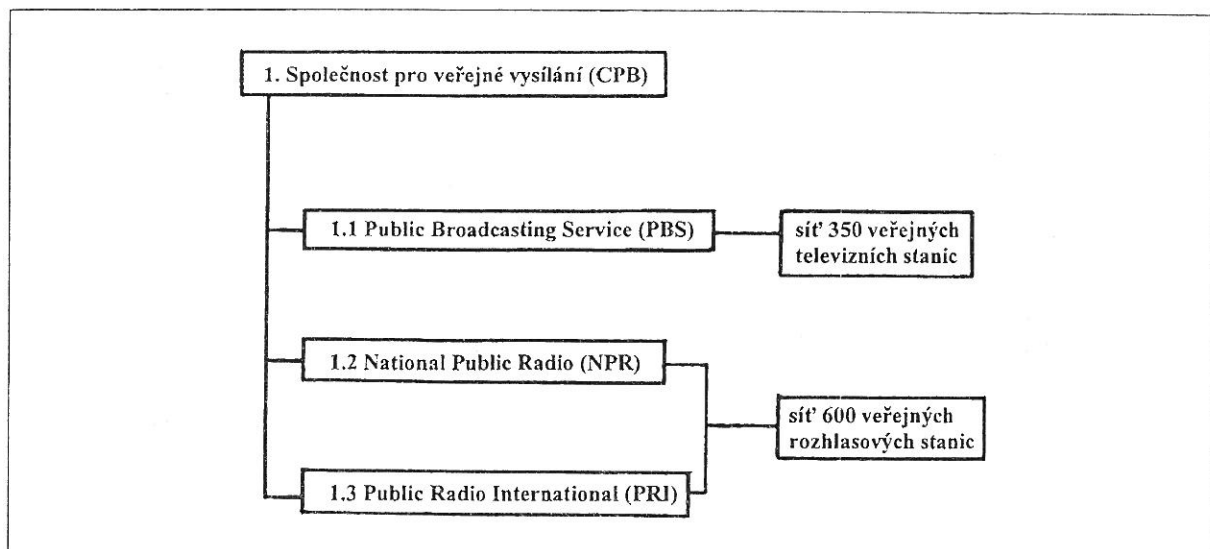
1. Společnost pro veřejné vysílání (CPB)

1.1 Public Broadcasting Service (PBS)

síť 350 veřejných televizních stanic

1.2 National Public Radio (NPR)

síť 600 veřejných rozhlasových stanic

1.3 Public Radio International (PRI)